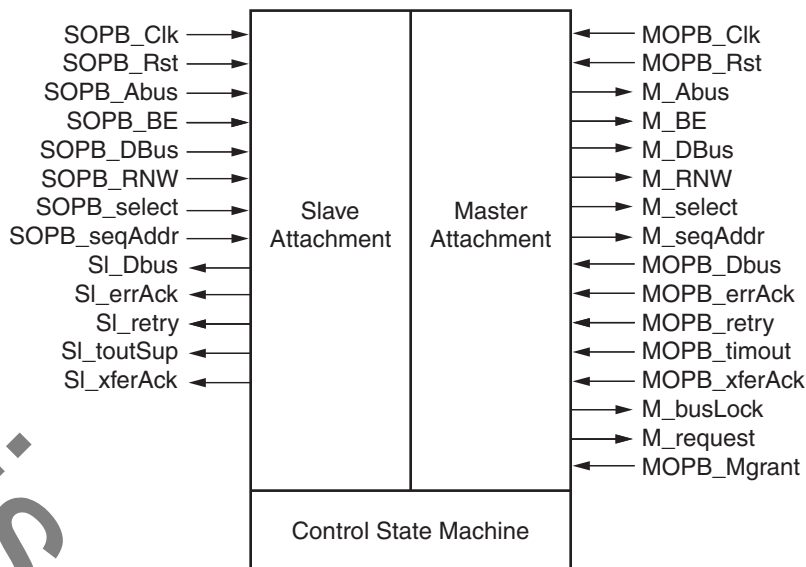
SOPB_Clk
SOPB_Rst
SOPB_Abus
SOPB_BE
SOPB_DBus
SOPB_RNW
SOPB_select
SOPB_seqAddr
Sl_Dbus
Sl_errAck
Sl_retry
Sl_toutSup
Sl_xferAck

Slave Attachment

Master Attachment

MOPB_Clk
MOPB_Rst
M_Abus
M_BE
M_DBus
M_RNW
M_select
M_seqAddr
MOPB_Dbus
MOPB_errAck
MOPB_retry
MOPB_timout
MOPB_xferAck
M_busLock
M_request
MOPB_Mgrant

Control State Machine